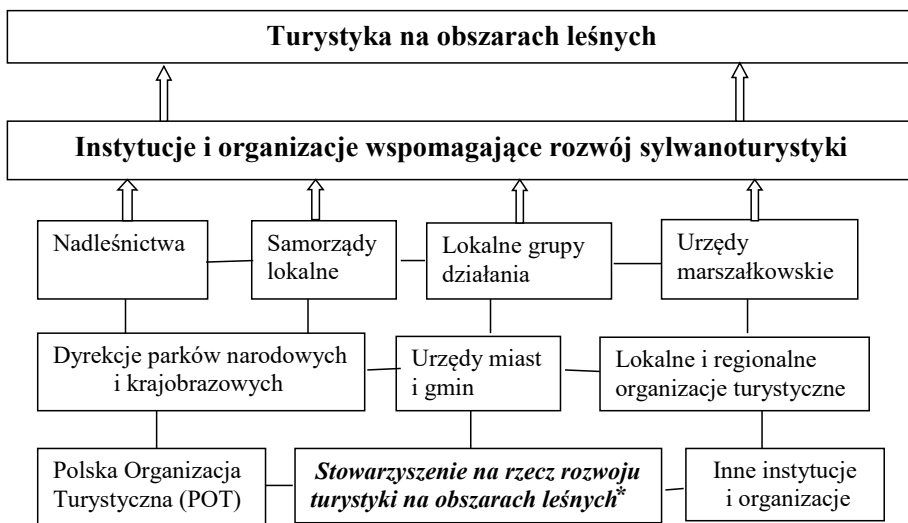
Turystyka na obszarach leśnych

Instytucje i organizacje wspomagające rozwój sylwanoturystyki

Nadleśnictwa

Samorządy lokalne

Lokalne grupy działania

Urzędy marszałkowskie

Dyrekcje parków narodowych i krajobrazowych

Urzędy miast i gmin

Lokalne i regionalne organizacje turystyczne

Polska Organizacja Turystyczna (POT)

Stowarzyszenie na rzecz rozwoju turystyki na obszarach leśnych*

Inne instytucje i organizacje